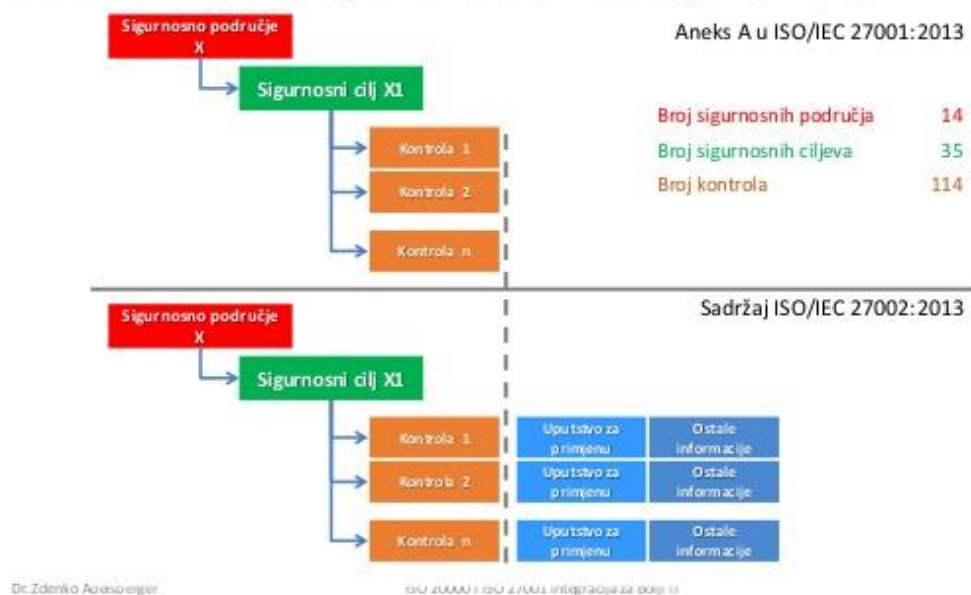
Sigurnosno područje X

Sigurnosni cilj X1

Kontrola 1

Kontrola 2

Kontrola n

Aneks A u ISO/IEC 27001:2013

| | |
|---|---|
| Broj sigurnosnih područja | 14 |
| Broj sigurnosnih ciljeva | 35 |
| Broj kontrola | 114 |

Sadržaj ISO/IEC 27002:2013

Sigurnosno područje X

Sigurnosni cilj X1

Kontrola 1

Uputstvo za primjenu

Ostale informacije

Kontrola 2

Uputstvo za primjenu

Ostale informacije

Kontrola n

Uputstvo za primjenu

Ostale informacije

Dr. Zdenko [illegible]

ISO 20000 i ISO 27001 integracija za bolji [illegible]